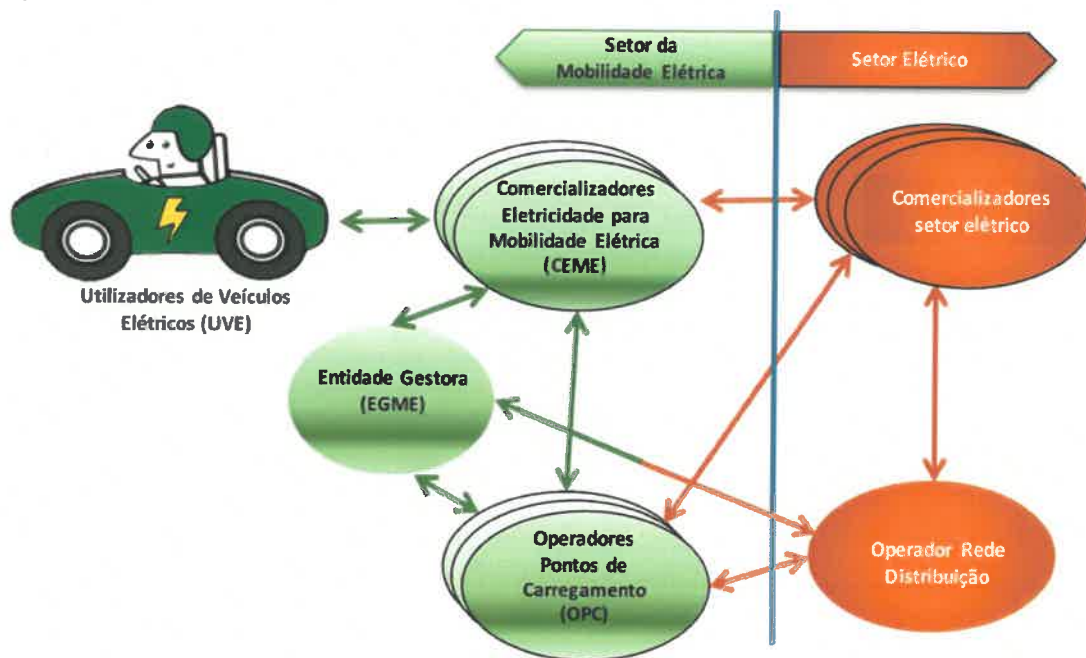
Setor da Mobilidade Elétrica

Setor Elétrico

Utilizadores de Veículos Elétricos (UVE)

Comercializadores Eletricidade para Mobilidade Elétrica (CEME)

Comercializadores setor elétrico

Entidade Gestora (EGME)

Operadores Pontos de Carregamento (OPC)

Operador Rede Distribuição